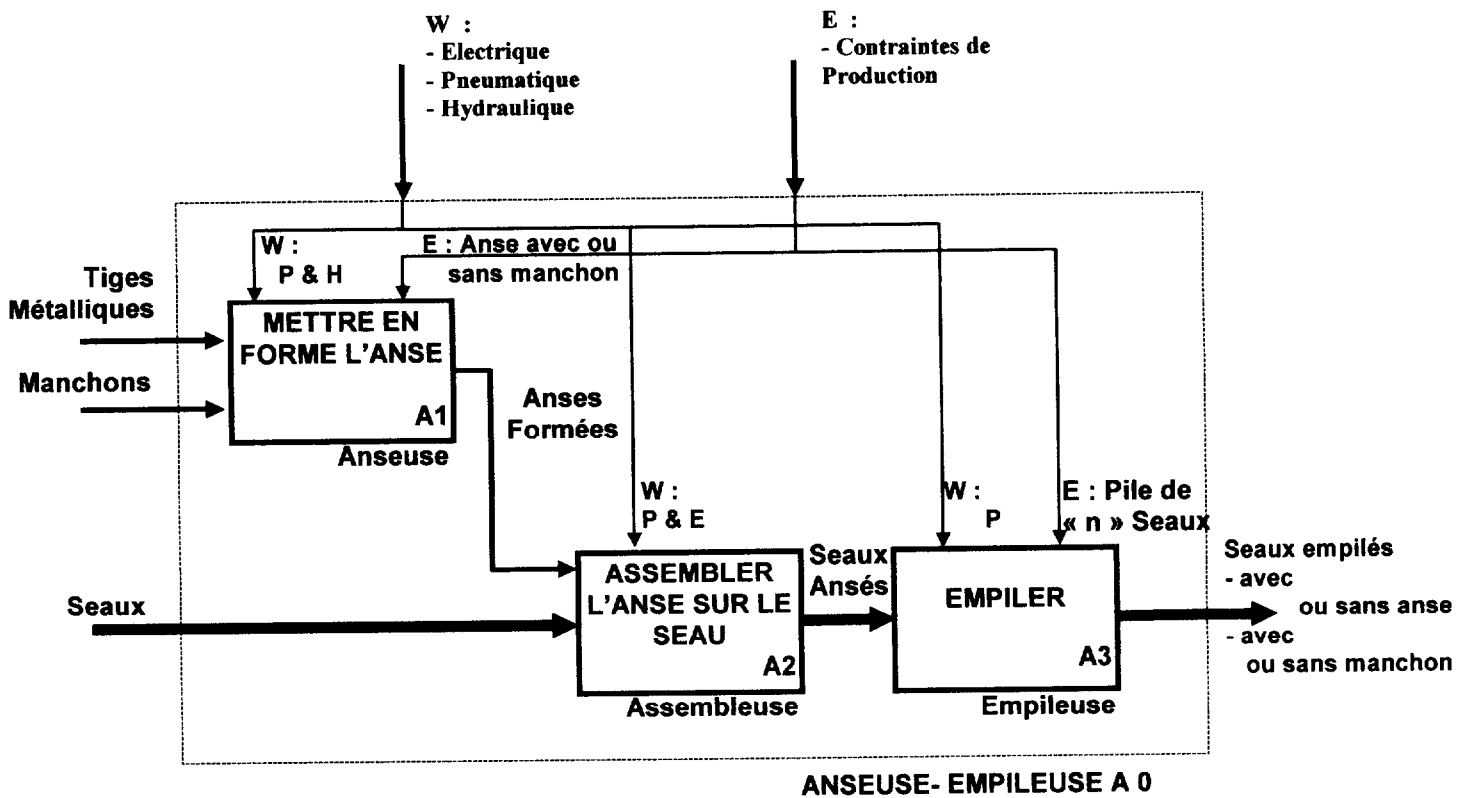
W :
- Electrique
- Pneumatique
- Hydraulique

E :
- Contraintes de Production

W :
P & H

E : Anse avec ou sans manchon

Tiges Métalliques

Manchons

METTRE EN FORME L'ANSE
A1
Anseuse

Anses Formées

W :
P & E

W :
P

E : Pile de « n » Seaux

Seaux

ASSEMBLER L'ANSE SUR LE SEAU
A2
Assembleuse

Seaux Ansés

EMPILER
A3
Empileuse

Seaux empilés
- avec ou sans anse
- avec ou sans manchon

ANSEUSE- EMPILEUSE A 0